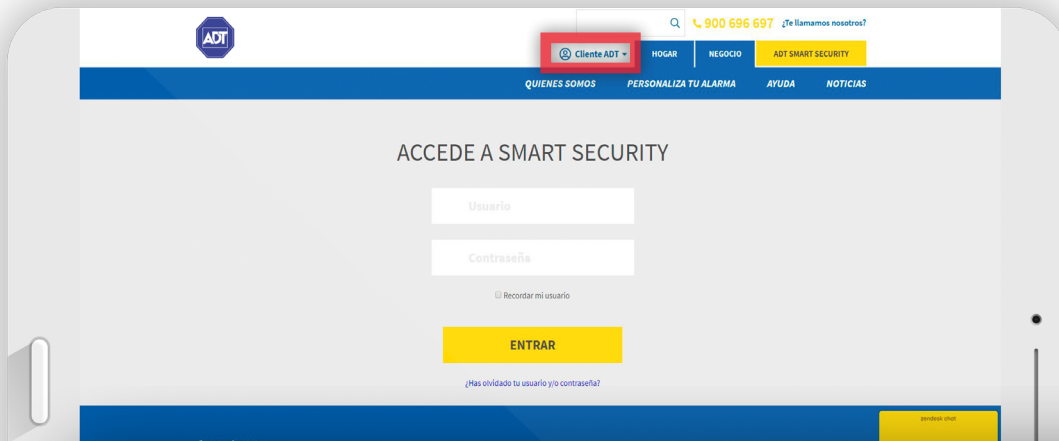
ADT

900 696 697 ¿Te llamamos nosotros?

Cliente ADT HOGAR NEGOCIO ADT SMART SECURITY

QUIENES SOMOS PERSONALIZA TU ALARMA AYUDA NOTICIAS

ACCEDE A SMART SECURITY

Usuario

Contraseña

Recordar mi usuario

ENTRAR

¿Has olvidado tu usuario y/o contraseña?

zendesk chat